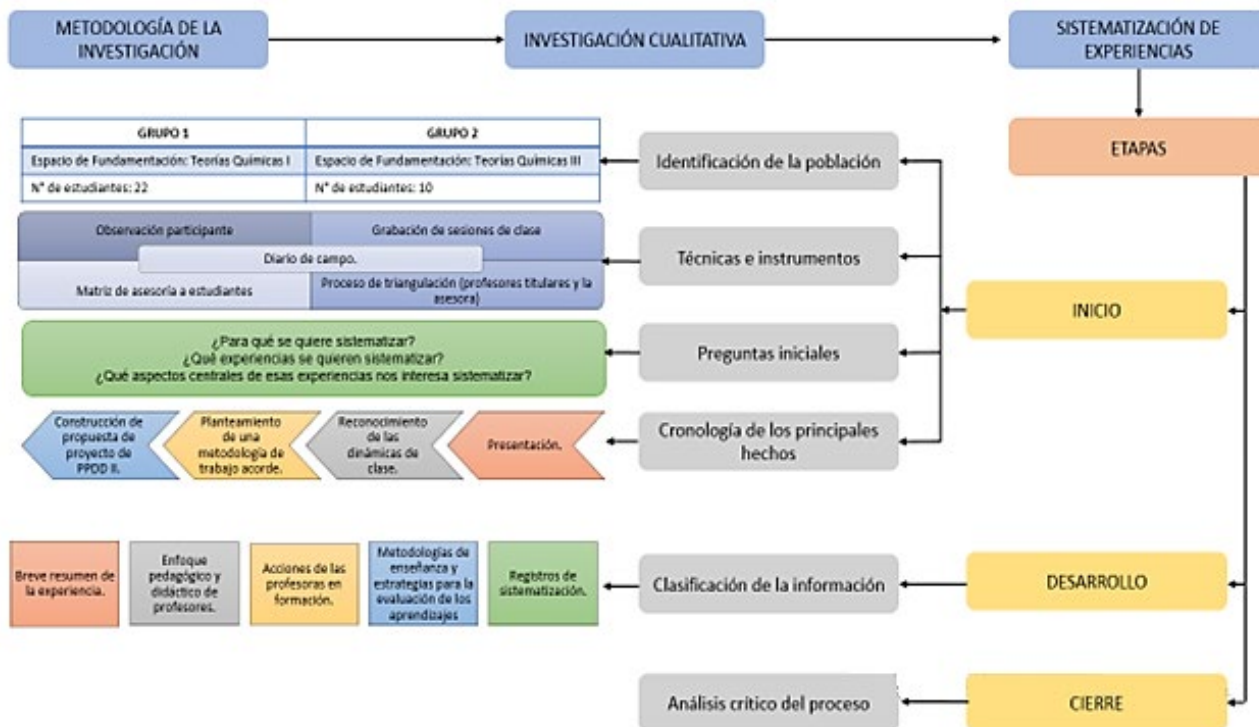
METODOLOGÍA DE LA INVESTIGACIÓN

INVESTIGACIÓN CUALITATIVA

SISTEMATIZACIÓN DE EXPERIENCIAS

ETAPAS

| GRUPO 1 | GRUPO 2 |
|---|---|
| Espacio de Fundamentación: Teorías Químicas I | Espacio de Fundamentación: Teorías Químicas III |
| N° de estudiantes: 22 | N° de estudiantes: 10 |

Identificación de la población

Observación participante

Grabación de sesiones de clase

Diario de campo.

Matriz de asesoría a estudiantes

Proceso de triangulación (profesores titulares y la asesora)

Técnicas e instrumentos

INICIO

¿Para qué se quiere sistematizar?
¿Qué experiencias se quieren sistematizar?
¿Qué aspectos centrales de esas experiencias nos interesa sistematizar?

Preguntas iniciales

Construcción de propuesta de proyecto de PPDD II.

Planteamiento de una metodología de trabajo acorde.

Reconocimiento de las dinámicas de clase.

Presentación.

Cronología de los principales hechos

Breve resumen de la experiencia.

Enfoque pedagógico y didáctico de profesores.

Acciones de las profesoras en formación.

Metodologías de enseñanza y estrategias para la evaluación de los aprendizajes

Registros de sistematización.

Clasificación de la información

DESARROLLO

Análisis crítico del proceso

CIERRE